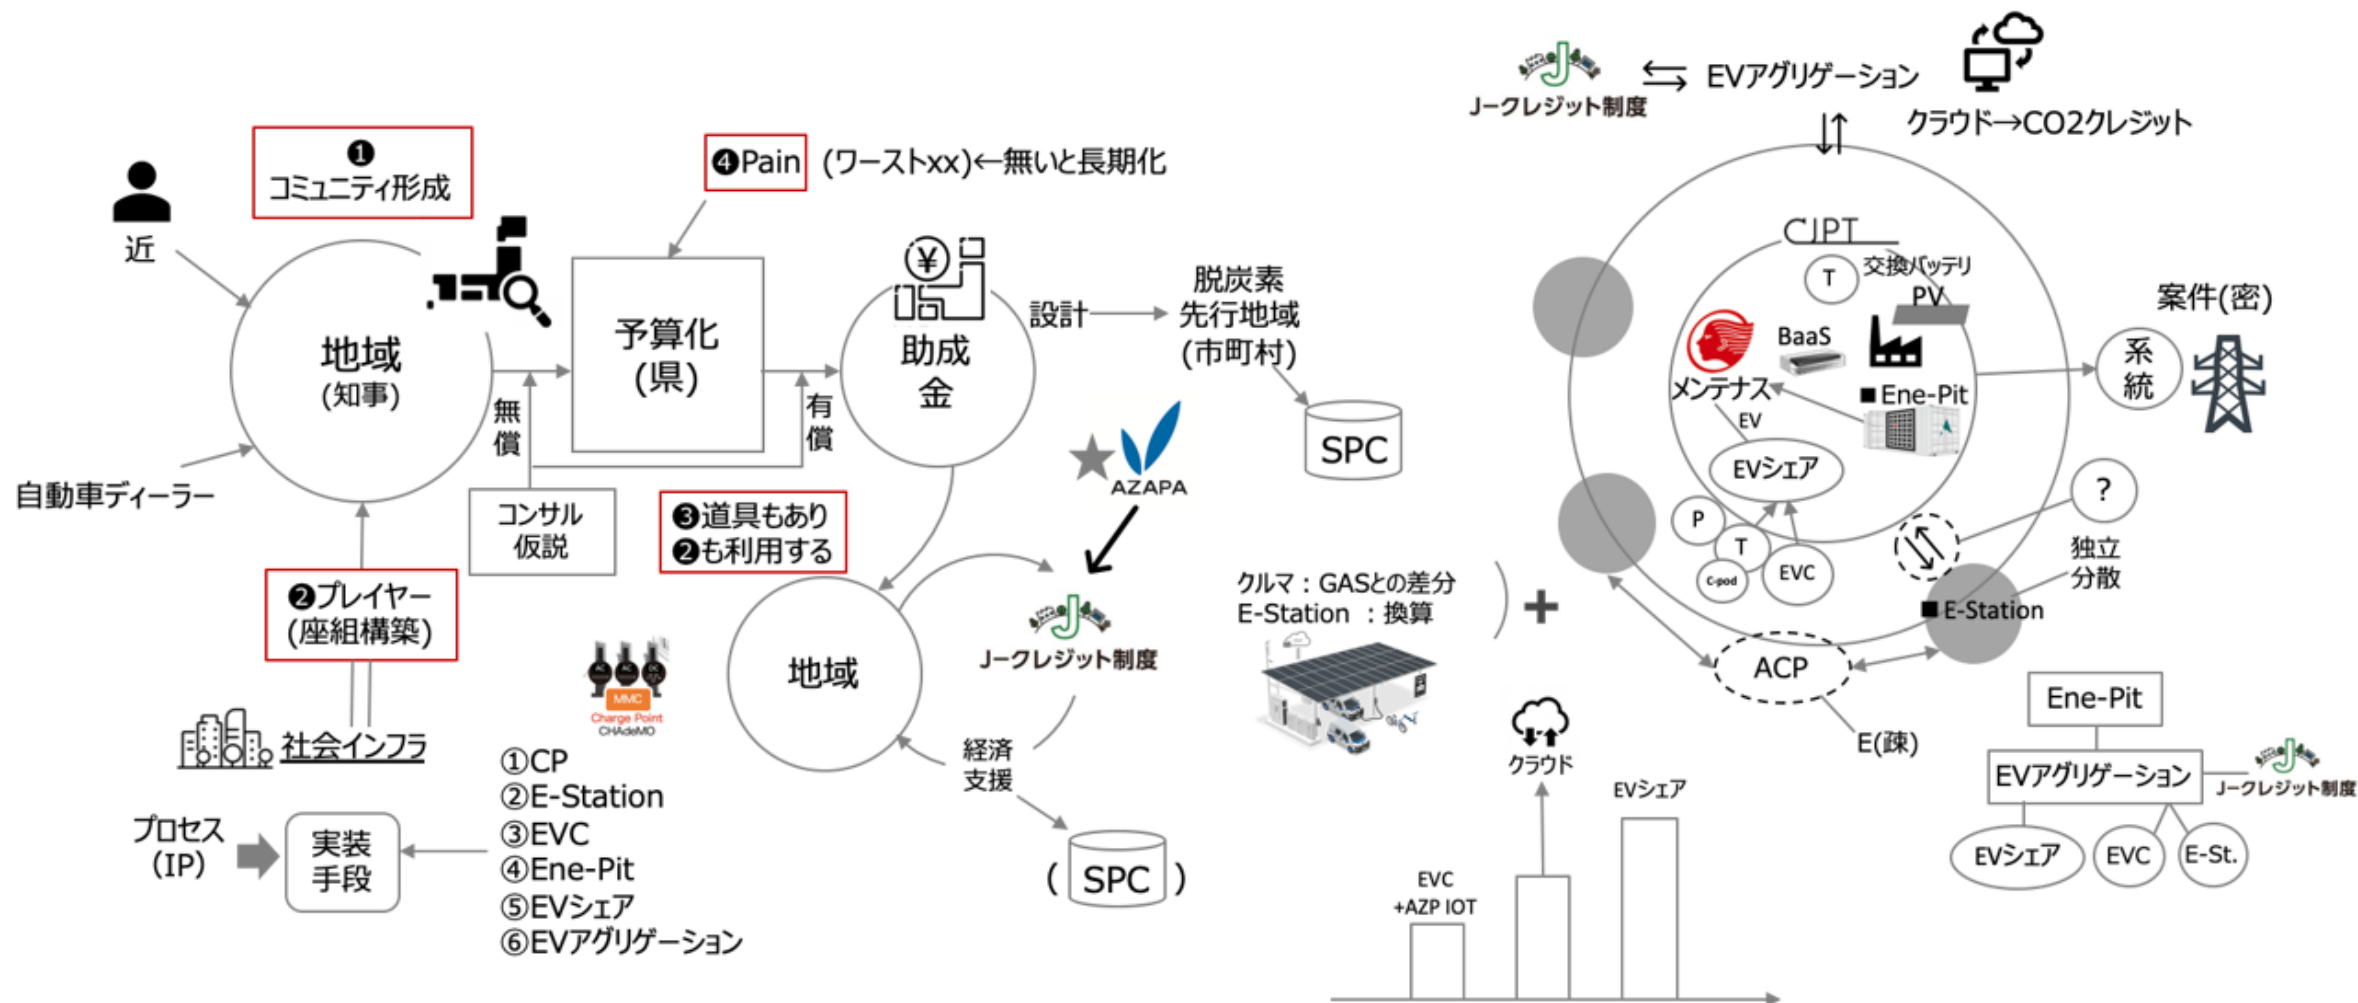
❶
コミュニティ形成

❹Pain (ワーストxx)←無いと長期化

近

地域
(知事)

予算化
(県)

助成
金

設計

脱炭素
先行地域
(市町村)

SPC

無
償

有
償

自動車ディーラー

コンサル
仮説

❸道具もあり
❷も利用する

★ AZAPA

❷プレイヤー
(座組構築)

地域

J-クレジット制度

社会インフラ

MMC
Charge Point
CHAdeMO

①CP
②E-Station
③EVC
④Ene-Pit
⑤EVシェア
⑥EVアグリゲーション

経済
支援

プロセス
(IP)

実装
手段

( SPC )

J-クレジット制度

EVアグリゲーション

クラウド→CO2クレジット

CJPT

T

交換バッテリ

PV

BaaS

メンテナス

■Ene-Pit

EV

EVシェア

案件(密)

系
統

?

P

T

C-pod

EVC

独立
分散

■E-Station

クルマ：GASとの差分
E-Station ：換算

+

ACP

E(疎)

クラウド

EVシェア

EVC
+AZP IOT

Ene-Pit

EVアグリゲーション

J-クレジット制度

EVシェア

EVC

E-St.